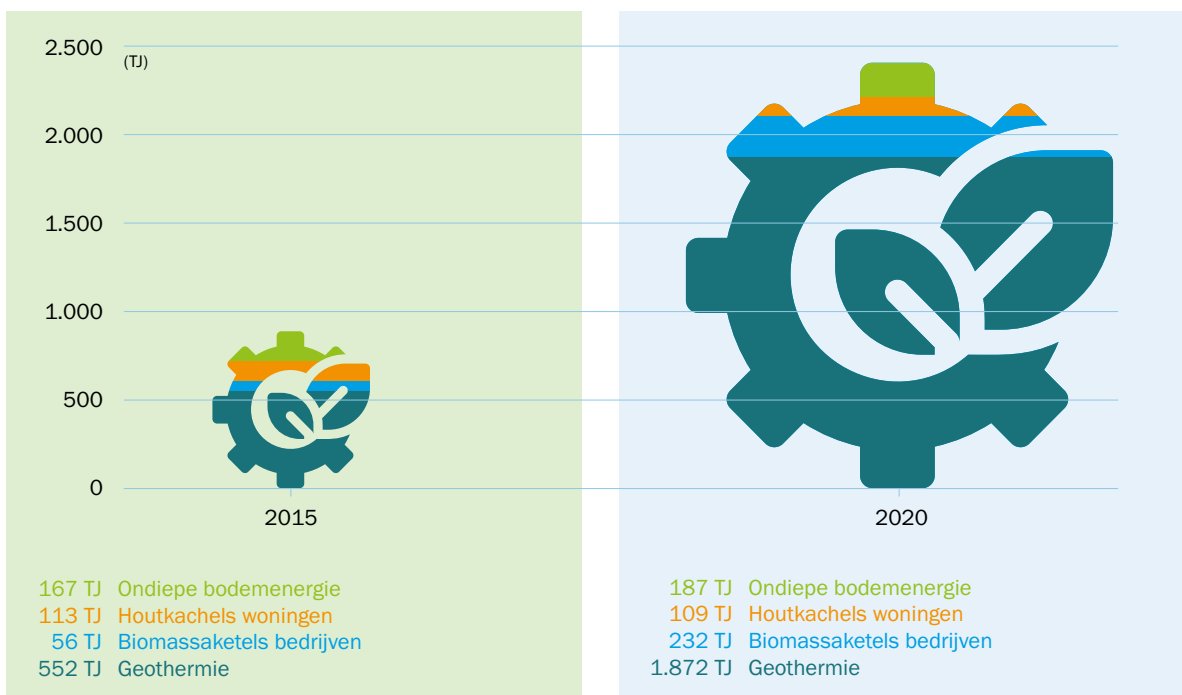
2.500 (TJ)
2.000
1.500
1.000
500
0

2015

2020

167 TJ Ondiepe bodemenergie
113 TJ Houtkachels woningen
56 TJ Biomassaketels bedrijven
552 TJ Geothermie

187 TJ Ondiepe bodemenergie
109 TJ Houtkachels woningen
232 TJ Biomassaketels bedrijven
1.872 TJ Geothermie